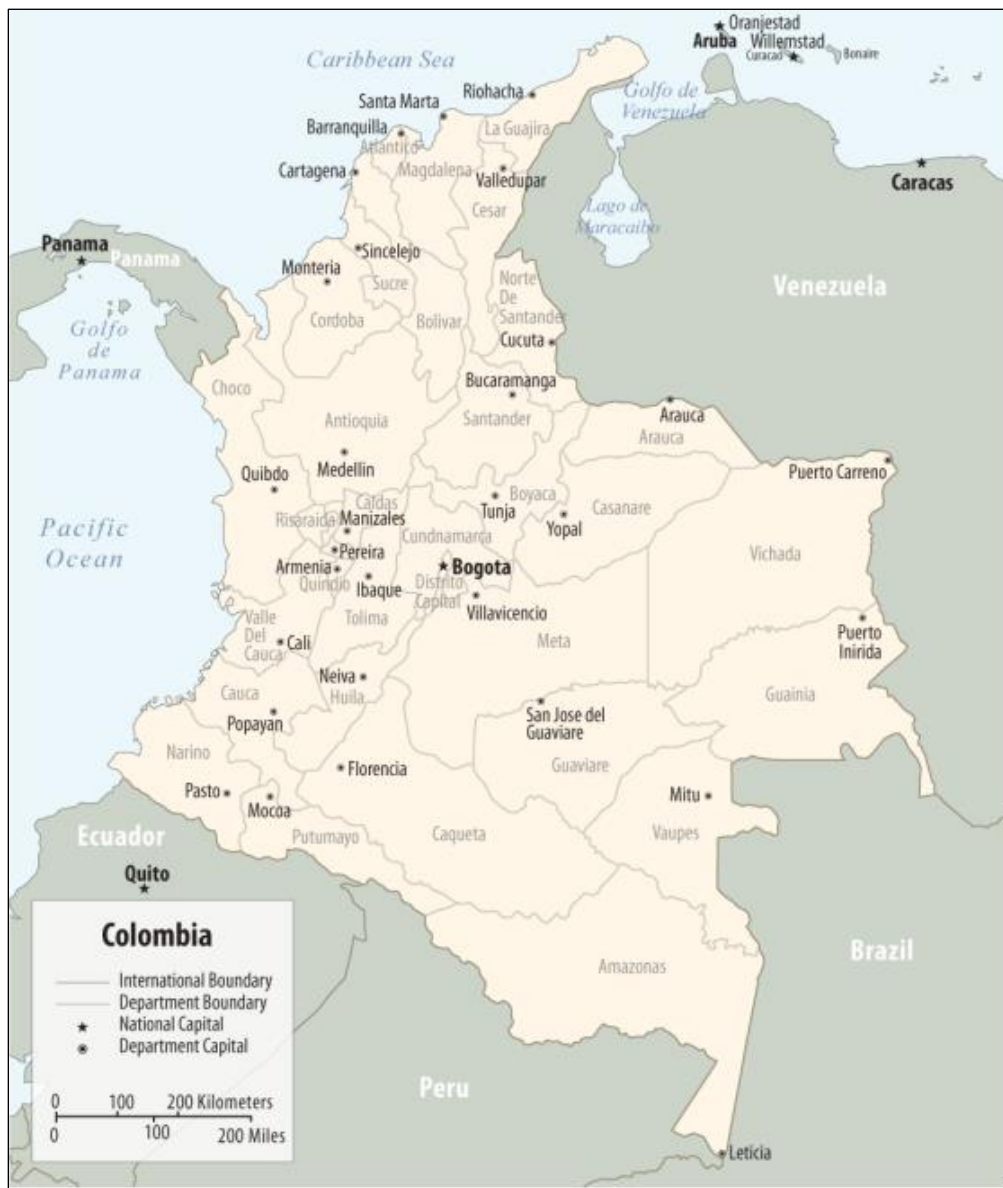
Oranjestad
Aruba
Willemstad
Curacao
Bonaire
Caribbean Sea
Riohacha
Santa Marta
Golfo de Venezuela
Barranquilla
La Guajira
Atlantico
Cartagena
Magdalena
Valledupar
Caracas
Cesar
Lago de Maracaibo
Panama
Panama
Sincelejo
Monteria
Sucre
Norte De Santander
Venezuela
Golfo de Panama
Cordoba
Bolivar
Cucuta
Choco
Bucaramanga
Antioquia
Santander
Arauca
Arauca
Quibdo
Medellin
Puerto Carreno
Caldas
Boyaca
Pacific Ocean
Risaralda
Manizales
Tunja
Casanare
Yopal
Pereira
Cundinamarca
Armenia
Bogota
Quindio
Ibaque
Distrito Capital
Vichada
Villavicencio
Tolima
Valle Del Cauca
Cali
Meta
Puerto Inirida
Neiva
Huila
Cauca
Guainia
Popayan
San Jose del Guaviare
Narino
Guaviare
Florencia
Pasto
Mitu
Mocoa
Ecuador
Putumayo
Caqueta
Vaupes
Quito
Colombia
International Boundary
Department Boundary
National Capital
Department Capital
Brazil
Amazonas
Peru
0 100 200 Kilometers
0 100 200 Miles
Leticia